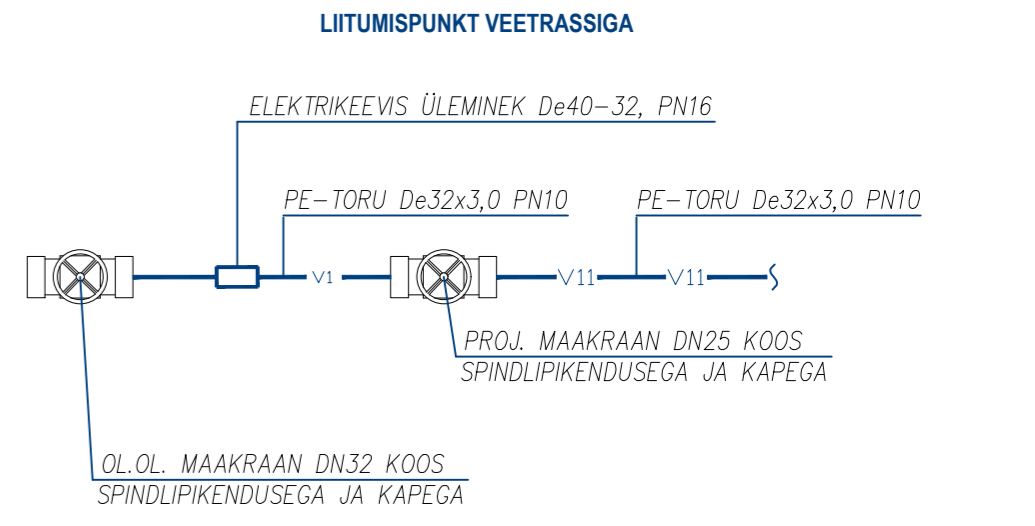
LIITUMISPUNKT VEETRASSIGA

ELEKTRIKEEVIS ÜLEMINEK De40–32, PN16

PE–TORU De32x3,0 PN10

PE–TORU De32x3,0 PN10

V1

V11

V11

PROJ. MAAKRAAN DN25 KOOS SPINDLIPIKENDUSEGA JA KAPEGA

OL.OL. MAAKRAAN DN32 KOOS SPINDLIPIKENDUSEGA JA KAPEGA